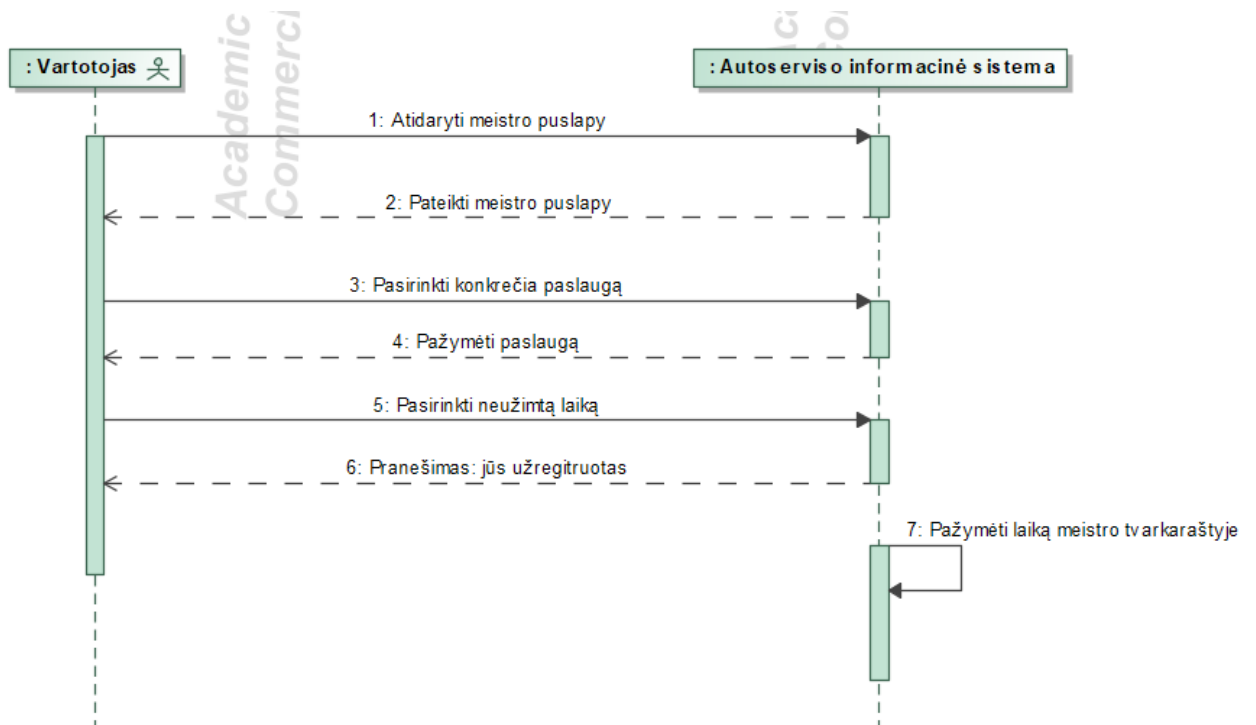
: Vartotojas

: Autoserviso informacinė sistema

Academic
Commerci

1: Atidaryti meistro puslapy

2: Pateikti meistro puslapy

3: Pasirinkti konkrečia paslaugą

4: Pažymėti paslaugą

5: Pasirinkti neužimtą laiką

6: Pranešimas: jūs užregitruotas

7: Pažymėti laiką meistro tvarkaraštyje